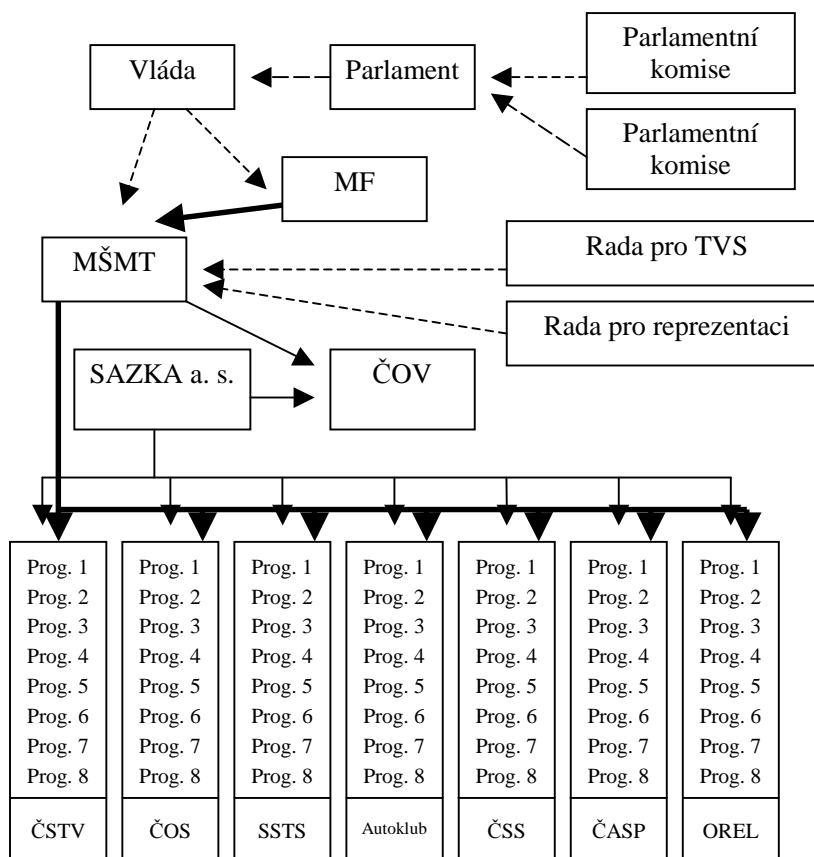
Vláda

Parlament

Parlamentní komise

Parlamentní komise

MF

MŠMT

Rada pro TVS

Rada pro reprezentaci

SAZKA a. s.

ČOV

| Prog. 1 | Prog. 1 | Prog. 1 | Prog. 1 | Prog. 1 | Prog. 1 | Prog. 1 |
|---|---|---|---|---|---|---|
| Prog. 2 | Prog. 2 | Prog. 2 | Prog. 2 | Prog. 2 | Prog. 2 | Prog. 2 |
| Prog. 3 | Prog. 3 | Prog. 3 | Prog. 3 | Prog. 3 | Prog. 3 | Prog. 3 |
| Prog. 4 | Prog. 4 | Prog. 4 | Prog. 4 | Prog. 4 | Prog. 4 | Prog. 4 |
| Prog. 5 | Prog. 5 | Prog. 5 | Prog. 5 | Prog. 5 | Prog. 5 | Prog. 5 |
| Prog. 6 | Prog. 6 | Prog. 6 | Prog. 6 | Prog. 6 | Prog. 6 | Prog. 6 |
| Prog. 7 | Prog. 7 | Prog. 7 | Prog. 7 | Prog. 7 | Prog. 7 | Prog. 7 |
| Prog. 8 | Prog. 8 | Prog. 8 | Prog. 8 | Prog. 8 | Prog. 8 | Prog. 8 |
| ČSTV | ČOS | SSTS | Autoklub | ČSS | ČASP | OREL |